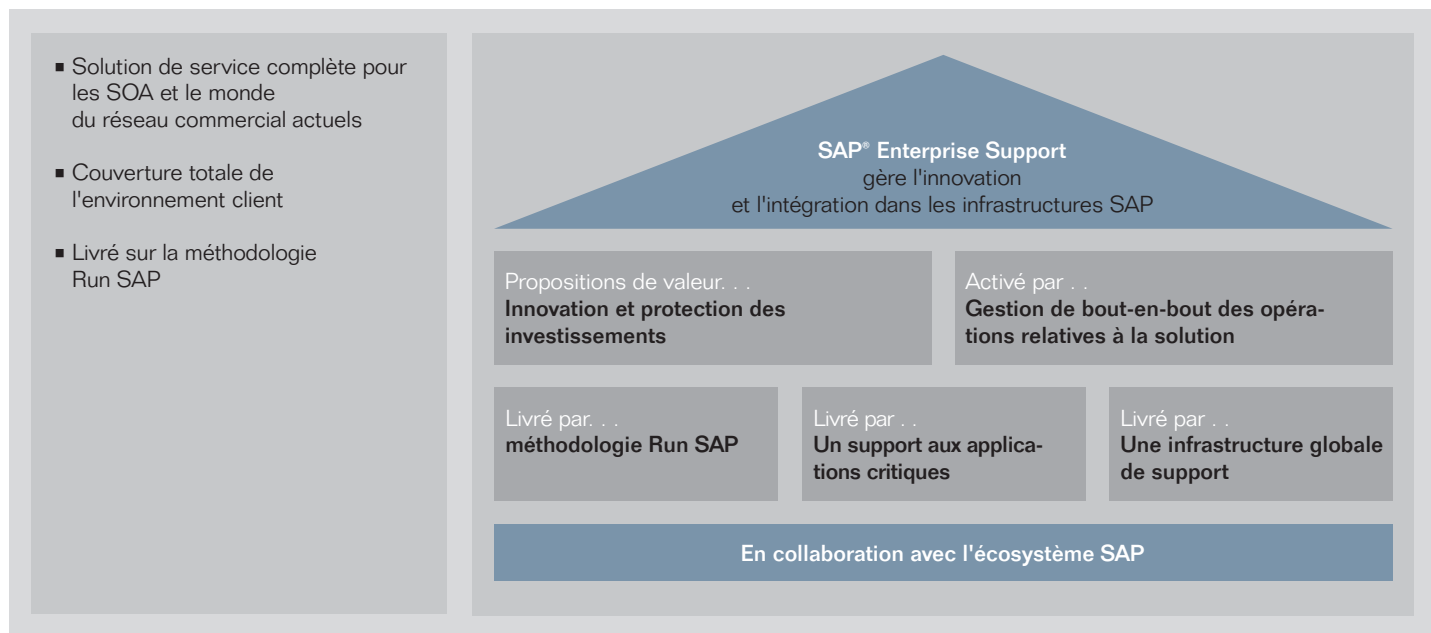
- Solution de service complète pour les SOA et le monde du réseau commercial actuels
- Couverture totale de l'environnement client
- Livré sur la méthodologie Run SAP

SAP® Enterprise Support
gère l'innovation et l'intégration dans les infrastructures SAP

Propositions de valeur. . .
Innovation et protection des investissements

Activé par . .
Gestion de bout-en-bout des opérations relatives à la solution

Livré par. . .
méthodologie Run SAP

Livré par . .
Un support aux applications critiques

Livré par . .
Une infrastructure globale de support

En collaboration avec l'écosystème SAP